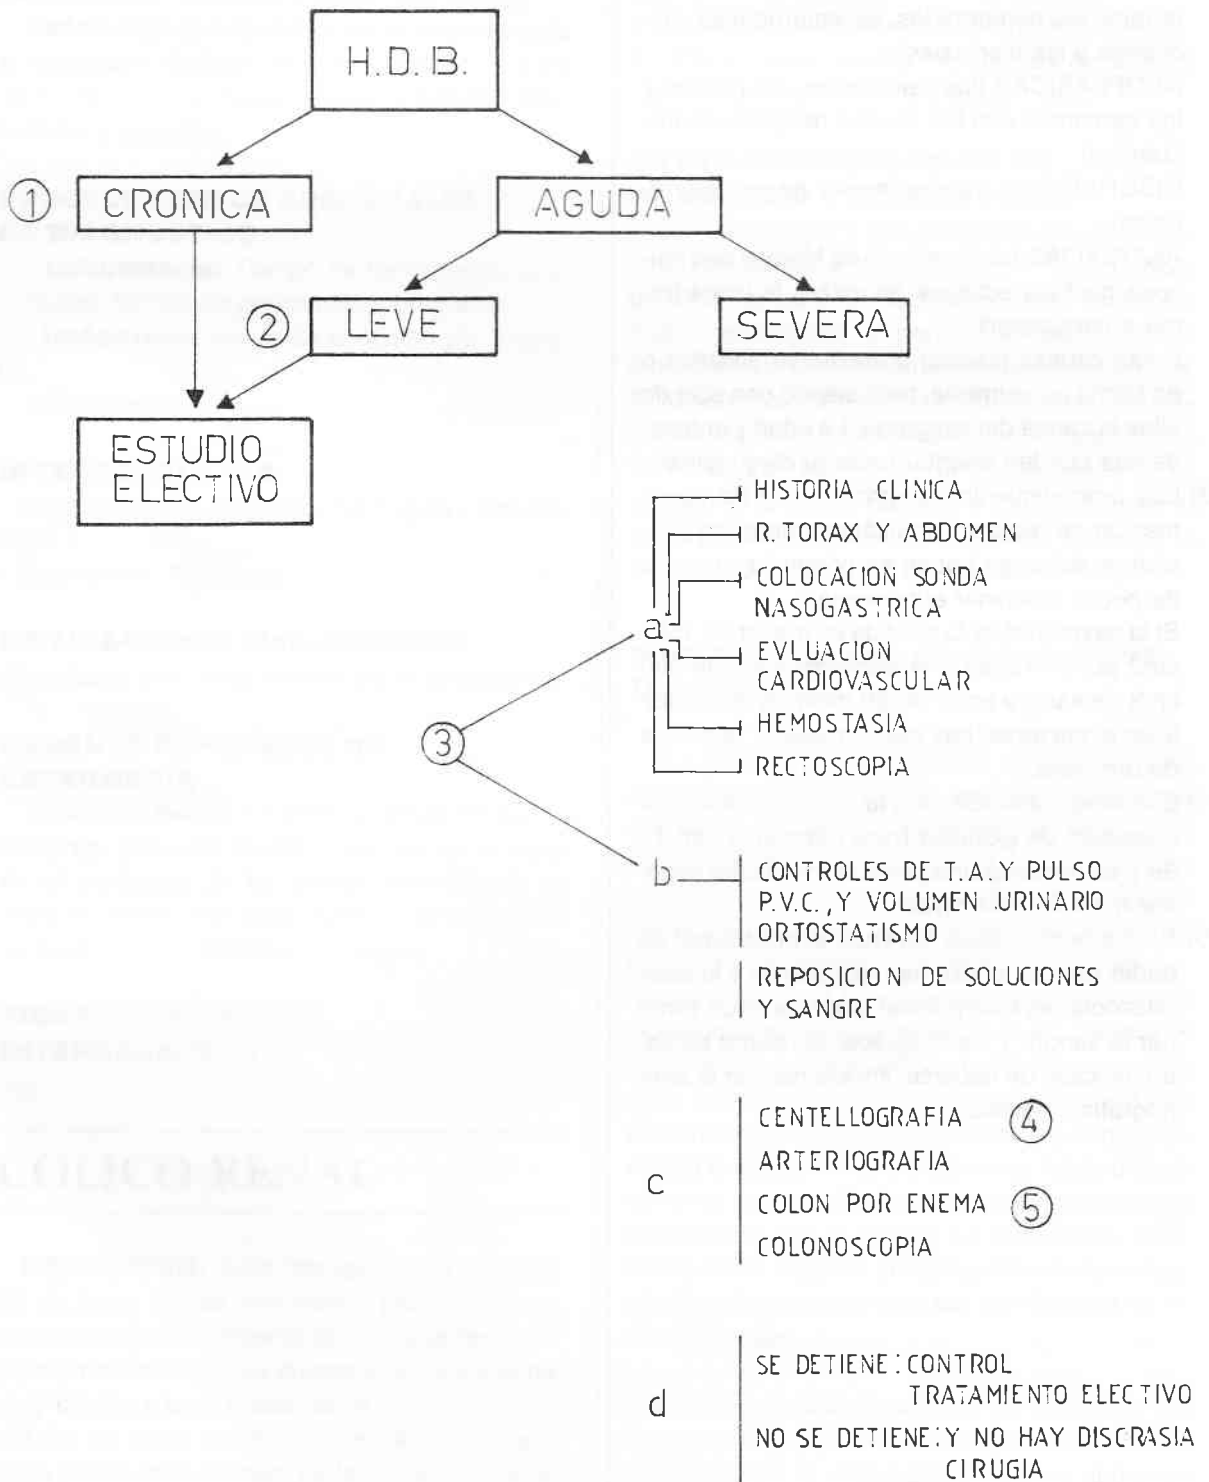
H.D.B.

① CRONICA

AGUDA

② LEVE

SEVERA

ESTUDIO ELECTIVO

③

a

HISTORIA CLINICA

R. TORAX Y ABDOMEN

COLOCACION SONDA NASOGASTRICA

EVLUACION CARDIOVASCULAR

HEMOSTASIA

RECTOSCOPIA

b

CONTROLES DE T.A. Y PULSO

P.V.C., Y VOLUMEN URINARIO

ORTOSTATISMO

REPOSICION DE SOLUCIONES Y SANGRE

c

CENTELLOGRAFIA ④

ARTERIOGRAFIA

COLON POR ENEMA ⑤

COLONOSCOPIA

d

SE DETIENE: CONTROL

TRATAMIENTO ELECTIVO

NO SE DETIENE: Y NO HAY DISCRASIA

CIRUGIA